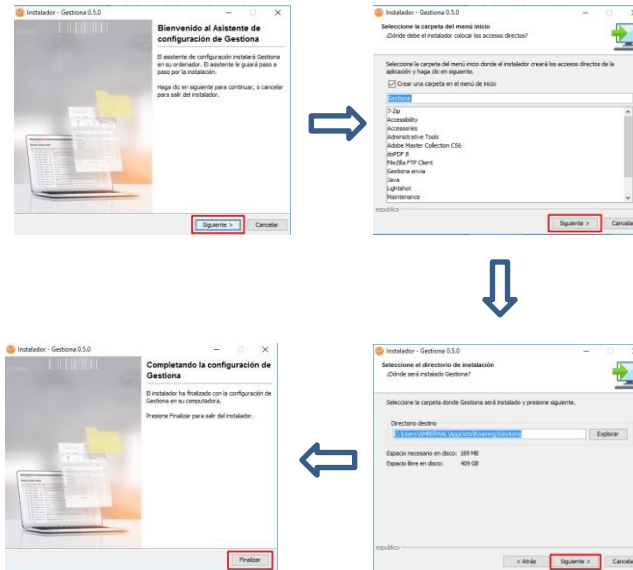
Instalador - Gestiona 0.5.0

Bienvenido al Asistente de configuración de Gestiona

El asistente de configuración instalará Gestiona en su ordenador. El asistente le guiará paso a paso por la instalación.

Haga clic en siguiente para continuar, o cancelar para salir del instalador.

Siguiente > Cancelar

Instalador - Gestiona 0.5.0

Seleccione la carpeta del menú inicio
¿Dónde debe el instalador colocar los accesos directos?

Seleccione la carpeta del menú inicio donde el instalador creará los accesos directos de la aplicación y haga clic en siguiente.

Crear una carpeta en el menú de inicio

Gestiona

7-Zip
Accessibility
Accessories
Administrative Tools
Adobe Master Collection CS6
doPDF 8
FileZilla FTP Client
Gestiona envia
Java
Lightshot
Maintenance

espublico

Siguiente > Cancelar

Instalador - Gestiona 0.5.0

Seleccione el directorio de instalación
¿Dónde será instalado Gestiona?

Seleccione la carpeta donde Gestiona será instalado y presione siguiente.

Directorio destino
C:\Users\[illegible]\AppData\Roaming\Gestiona Explorar

Espacio necesario en disco: 189 MB
Espacio libre en disco: 409 GB

espublico

< Atrás Siguiente > Cancelar

Instalador - Gestiona 0.5.0

Completando la configuración de Gestiona

El instalador ha finalizado con la configuración de Gestiona en su computadora.

Presione Finalizar para salir del instalador.

Finalizar